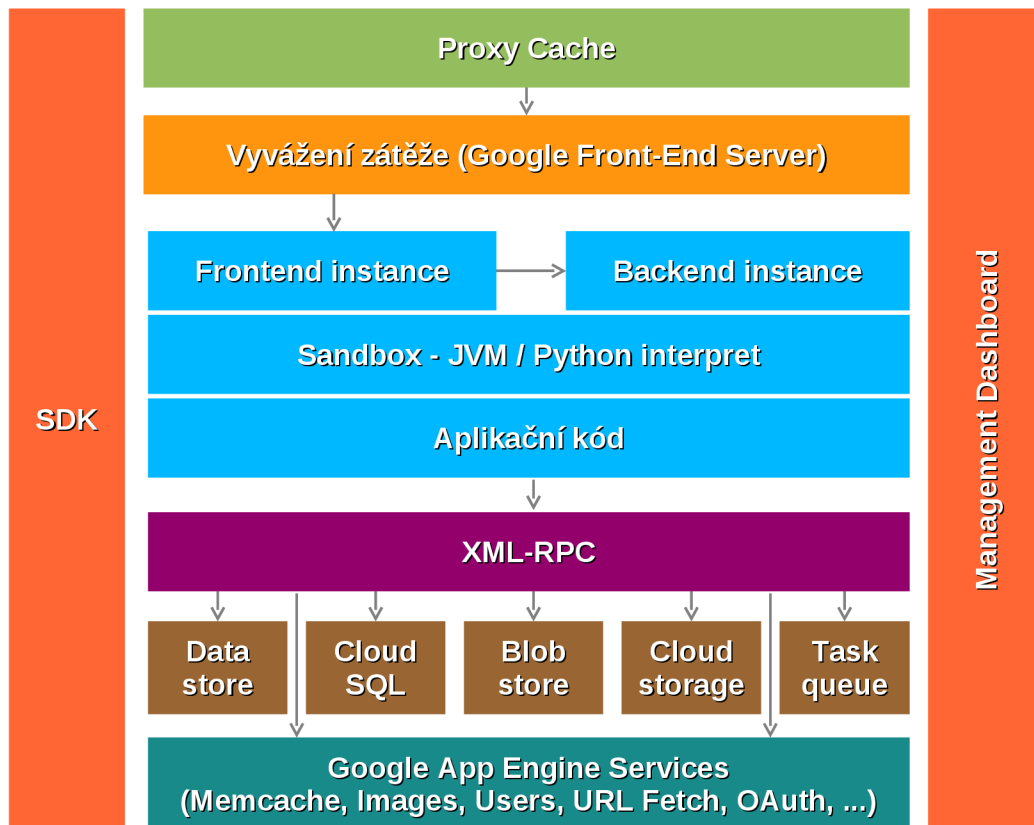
SDK

Proxy Cache

Vyvážení zátěže (Google Front-End Server)

Frontend instance

Backend instance

Sandbox - JVM / Python interpret

Aplikační kód

XML-RPC

Data store

Cloud SQL

Blob store

Cloud storage

Task queue

Google App Engine Services (Memcache, Images, Users, URL Fetch, OAuth, ...)

Management Dashboard